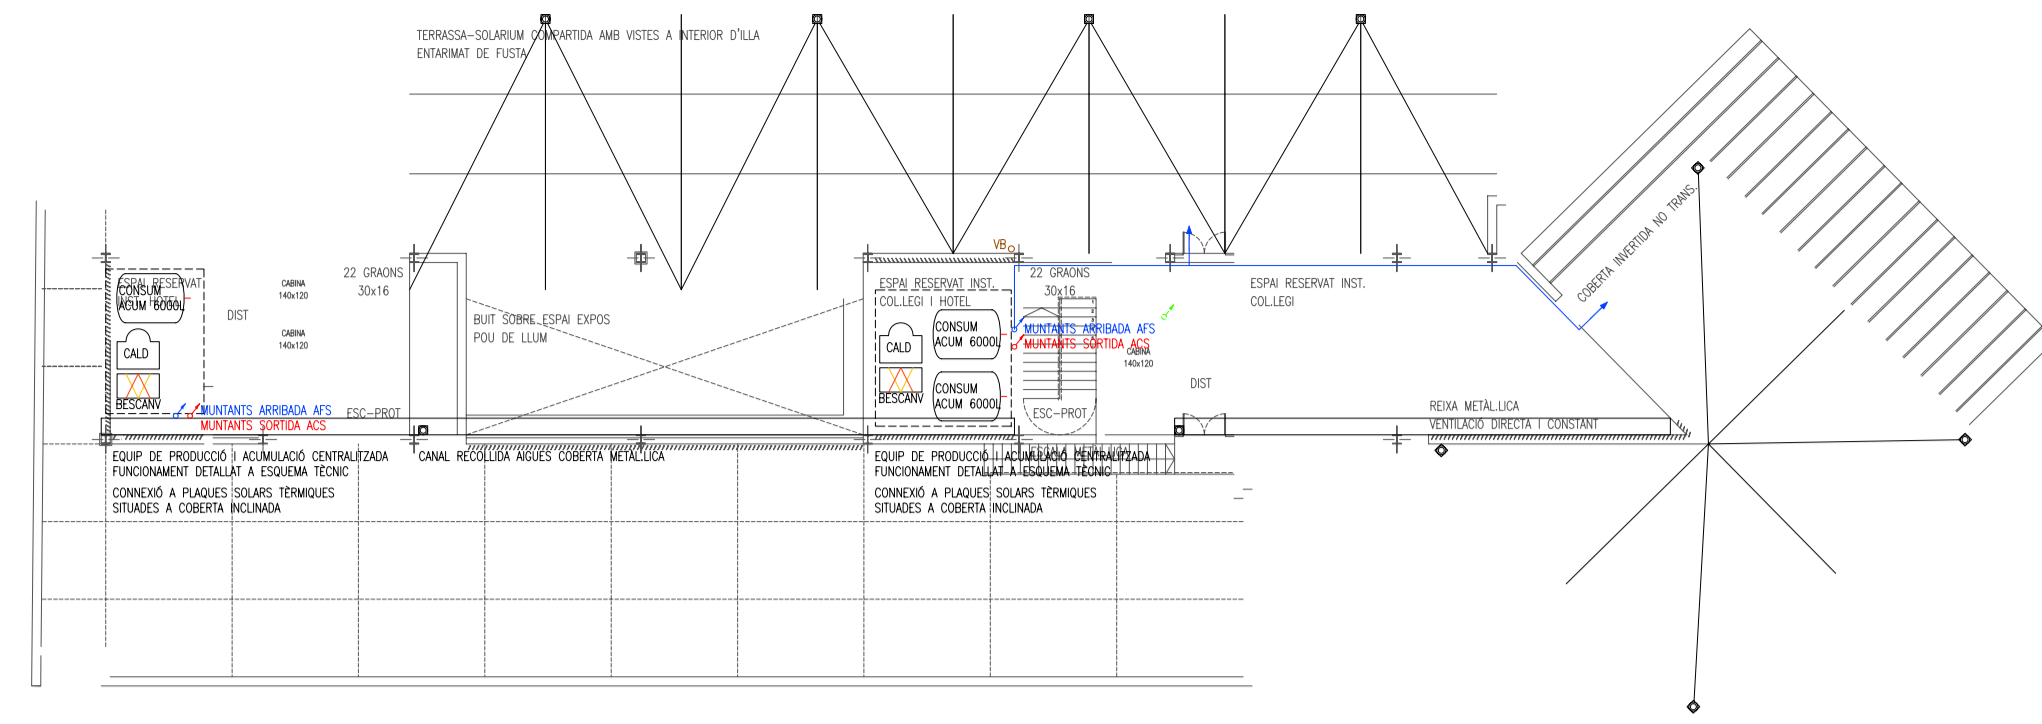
TERRASSA-SOLARIUM COMPARTIDA AMB VISTES A INTERIOR D'ILLA
ENTARIMAT DE FUSTA

ESPAI RESERVAT INST. HOTEL
CONSUM
ACUM 6000L
CALD
BESCANV
DIST
CABINA 140x120
CABINA 140x120
22 GRAONS 30x16
MUNTANTS ARRIBADA AFS
MUNTANTS SORTIDA ACS
ESC-PROT

BUIT SOBRE ESPAI EXPOS
POU DE LLUM

VB
ESPAI RESERVAT INST. COL.LEGI I HOTEL
CALD
CONSUM
ACUM 6000L
BESCANV
CONSUM
ACUM 6000L
22 GRAONS 30x16
MUNTANTS ARRIBADA AFS
MUNTANTS SORTIDA ACS
CABINA 140x120
ESC-PROT
DIST

ESPAI RESERVAT INST. COL.LEGI

COBERTA INVERTIDA NO TRANS.

REIXA METÀL.LICA
VENTILACIÓ DIRECTA I CONSTANT

EQUIP DE PRODUCCIÓ I ACUMULACIÓ CENTRALITZADA
FUNCIONAMENT DETALLAT A ESQUEMA TÈCNIC
CONNEXIÓ A PLAQUES SOLARS TÈRMIQUES
SITUADES A COBERTA INCLINADA

CANAL RECOLLIDA AIGÜES COBERTA METÀL.LICA

EQUIP DE PRODUCCIÓ I ACUMULACIÓ CENTRALITZADA
FUNCIONAMENT DETALLAT A ESQUEMA TÈCNIC
CONNEXIÓ A PLAQUES SOLARS TÈRMIQUES
SITUADES A COBERTA INCLINADA